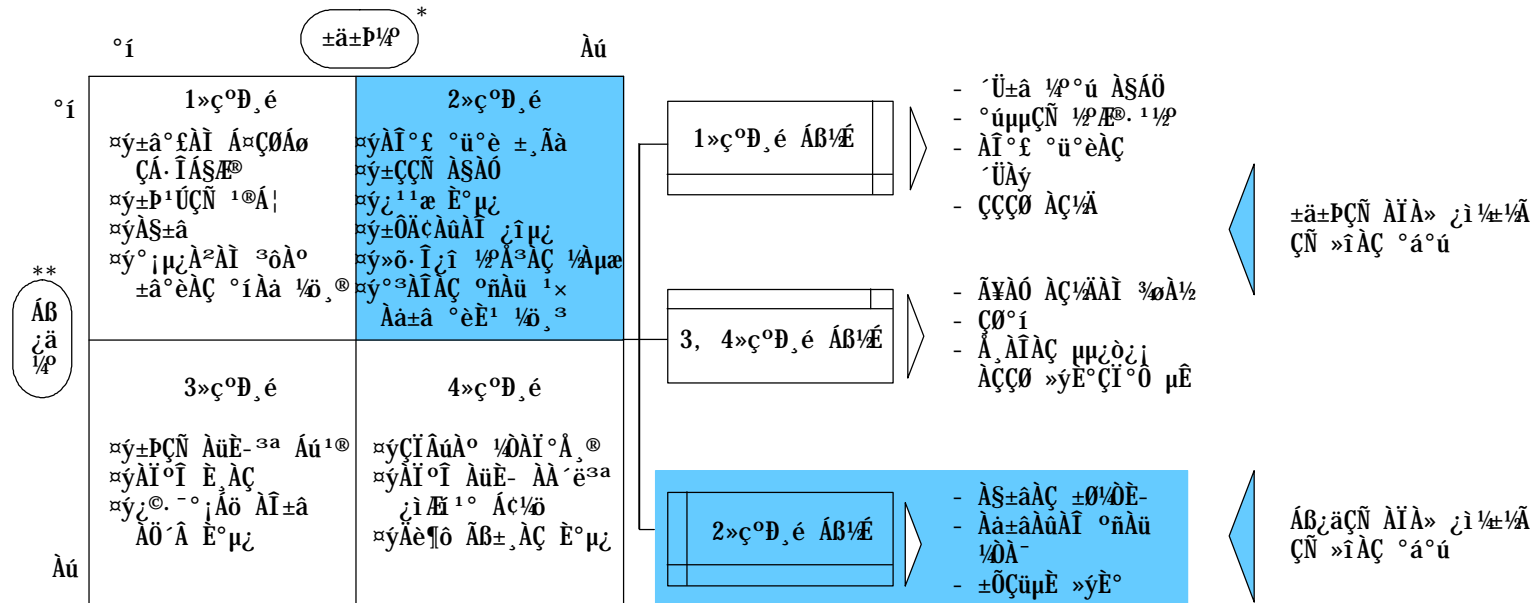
°í

±ä±Þ¼º *

Àú

°í

1»çºÐ¸é

¤ý±â°£ÀÌ Á¤ÇØÁø ÇÁ·ÎÁ§Æ®
¤ý±Þ¹ÚÇÑ ¹®Á¦
¤ýÀ§±â
¤ý°¡µ¿À²ÀÌ ³ôÀº ±â°èÀÇ °íÀå ¼ö¸®

2»çºÐ¸é

¤ýÀÎ°£ °ü°è ±¸Ãà
¤ý±ÇÇÑ À§ÀÓ
¤ý¿¹¹æ È°µ¿
¤ý±ÔÄ¢ÀûÀÎ ¿î µ¿
¤ý»õ·Î¿î ½ÃÀ³ÀÇ ½Àµæ
¤ý°³ÀÎÀÇ ºñÀü ¹× Àå±â °èÈ¹ ¼ö¸³

**
Áß
¿ä
¼º

3»çºÐ¸é

¤ý±ÞÇÑ ÀüÈ­³ª Áú¹®
¤ýÀÏ°Î È¸ÀÇ
¤ý¿©·¯°¡Áö ÀÏ±â ÀÛ´Â È°µ¿

4»çºÐ¸é

¤ýÇÏÂúÀº ¼ÒÀÏ°Å¸®
¤ýÀÏ°Î ÀüÈ­ ÀÀ´ë³ª ¿ìÆí¹° Á¢¼ö
¤ýÀè¶ô Ãß±¸ÀÇ È°µ¿

Àú

1»çºÐ¸é Áß½É

- ´Ü±â ¼º°ú À§ÁÖ
- °úµµÇÑ ½ºÆ®·¹½º
- ÀÎ°£ °ü°èÀÇ ´ÜÀý
- ÇÇÇØ ÀÇ½Ä

3, 4»çºÐ¸é Áß½É

- Ã¥ÀÓ ÀÇ½ÄÀÌ ¾øÀ½
- ÇØ°í
- Å¸ÀÎÀÇ µµ¿ò¿¡ ÀÇÇØ »ýÈ°ÇÏ°Ô µÊ

2»çºÐ¸é Áß½É

- À§±âÀÇ ±Ø¼ÒÈ­
- Àå±âÀûÀÎ ºñÀü ¼ÒÀ¯
- ±ÕÇüµÈ »ýÈ°

±ä±ÞÇÑ ÀÏÀ» ¿ì¼±½ÃÇÑ »îÀÇ °á°ú

Áß¿äÇÑ ÀÏÀ» ¿ì¼±½ÃÇÑ »îÀÇ °á°ú